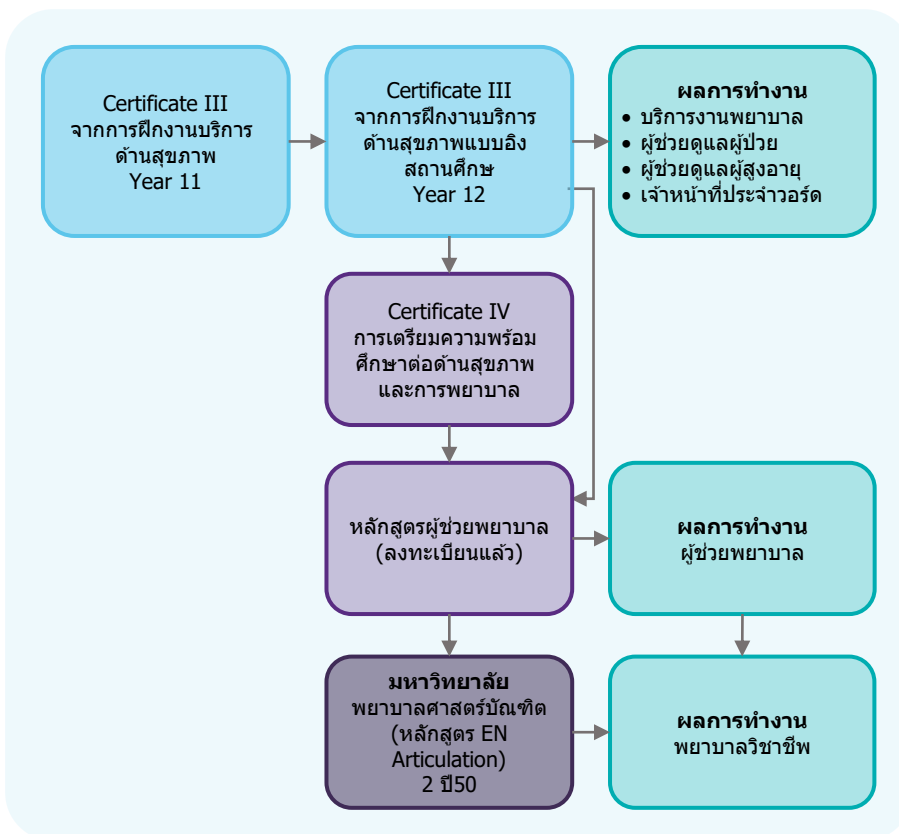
Certificate III
จากการฝึกงานบริการด้านสุขภาพ
Year 11

Certificate III
จากการฝึกงานบริการด้านสุขภาพแบบอิงสถานศึกษ
Year 12

ผลการทำงาน
• บริการงานพยาบาล
• ผู้ช่วยดูแลผู้ป่วย
• ผู้ช่วยดูแลผู้สูงอายุ
• เจ้าหน้าที่ประจำวอร์ด

Certificate IV
การเตรียมความพร้อมศึกษาต่อด้านสุขภาพและการพยาบาล

หลักสูตรผู้ช่วยพยาบาล (ลงทะเบียนแล้ว)

ผลการทำงาน
ผู้ช่วยพยาบาล

มหาวิทยาลัย
พยาบาลศาสตร์บัณฑิต (หลักสูตร EN Articulation)
2 ปี50

ผลการทำงาน
พยาบาลวิชาชีพ